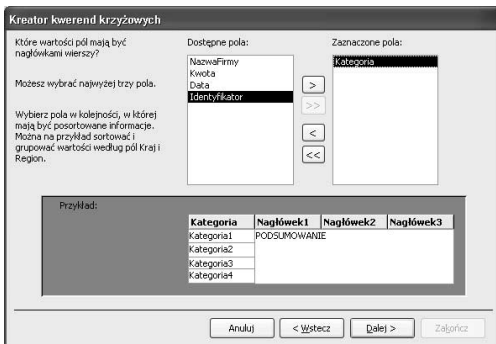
Kreator kwerend krzyżowych

Które wartości pól mają być nagłówkami wierszy?

Możesz wybrać najwyżej trzy pola.

Wybierz pola w kolejności, w której mają być posortowane informacje. Można na przykład sortować i grupować wartości według pól Kraj i Region.

Dostępne pola:

NazwaFirmy
Kwota
Data
Identyfikator

>
>>
<
<<

Zaznaczone pola:

Kategoria

Przykład:

| Kategoria | Nagłówek1 | Nagłówek2 | Nagłówek3 |
|---|---|---|---|
| Kategoria1 | PODSUMOWANIE | | |
| Kategoria2 | | | |
| Kategoria3 | | | |
| Kategoria4 | | | |

Anuluj | < Wstecz | Dalej > | Zakończ